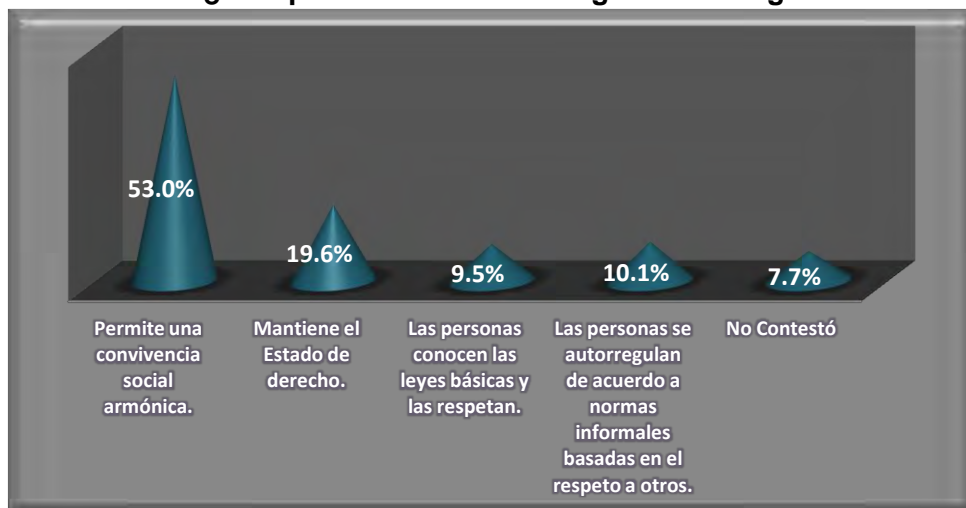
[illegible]

53.0%

19.6%

9.5%

10.1%

7.7%

Permite una convivencia social armónica.

Mantiene el Estado de derecho.

Las personas conocen las leyes básicas y las respetan.

Las personas se autorregulan de acuerdo a normas informales basadas en el respeto a otros.

No Contestó